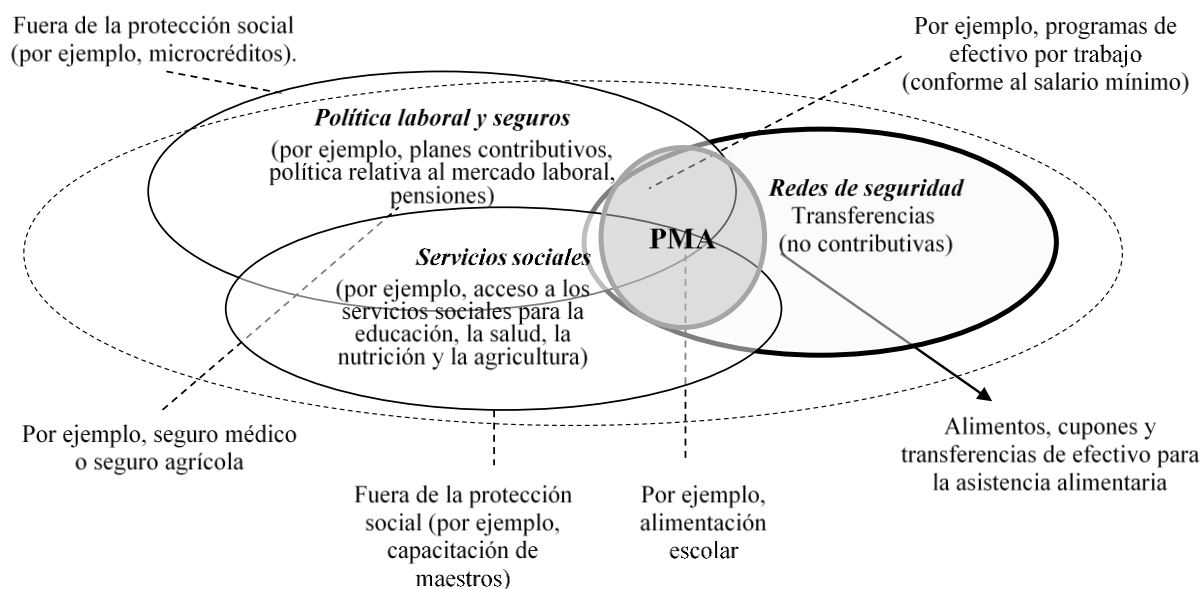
Fuera de la protección social (por ejemplo, microcréditos).

Por ejemplo, programas de efectivo por trabajo (conforme al salario mínimo)

*Política laboral y seguros*
(por ejemplo, planes contributivos, política relativa al mercado laboral, pensiones)

*Redes de seguridad*
Transferencias (no contributivas)

PMA

*Servicios sociales*
(por ejemplo, acceso a los servicios sociales para la educación, la salud, la nutrición y la agricultura)

Por ejemplo, seguro médico o seguro agrícola

Alimentos, cupones y transferencias de efectivo para la asistencia alimentaria

Fuera de la protección social (por ejemplo, capacitación de maestros)

Por ejemplo, alimentación escolar